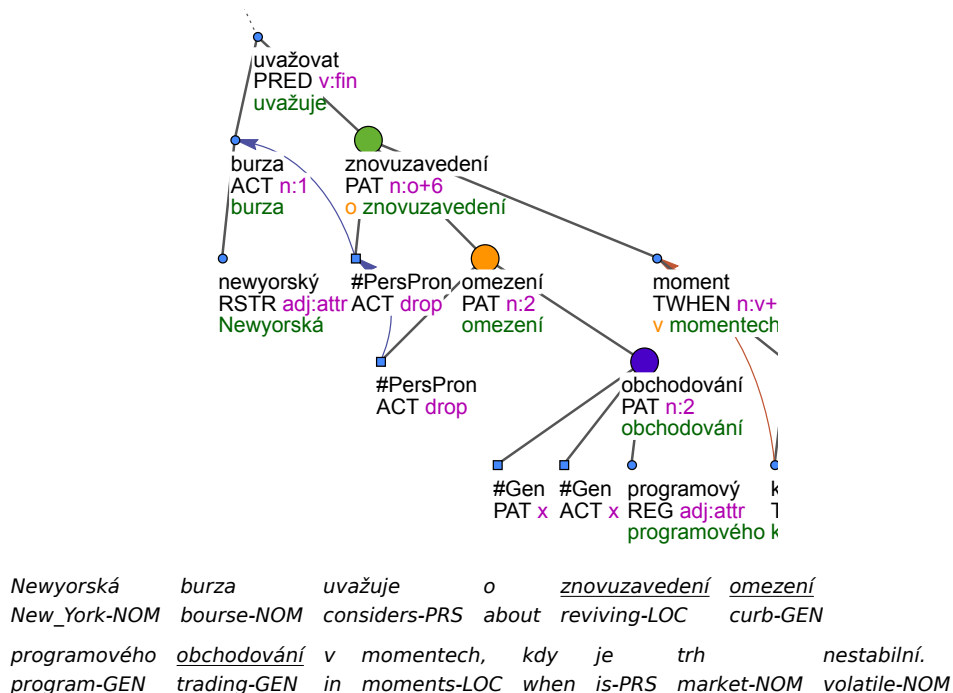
uvažovat
PRED v:fin
uvažuje

burza
ACT n:1
burza

znovuzavedení
PAT n:o+6
o znovuzavedení

newyorský
RSTR adj:attr
Newyorská

#PersPron
ACT drop

omezení
PAT n:2
omezení

moment
TWHEN n:v+
v momentech

#PersPron
ACT drop

obchodování
PAT n:2
obchodování

#Gen
PAT x

#Gen
ACT x

programový
REG adj:attr
programového

k
T
k

| Newyorská | burza | uvažuje | o | znovuzavedení | omezení |
|---|---|---|---|---|---|
| New_York-NOM | bourse-NOM | considers-PRS | about | reviving-LOC | curb-GEN |

| programového | obchodování | v | momentech, | kdy | je | trh | nestabilní. |
|---|---|---|---|---|---|---|---|
| program-GEN | trading-GEN | in | moments-LOC | when | is-PRS | market-NOM | volatile-NOM |